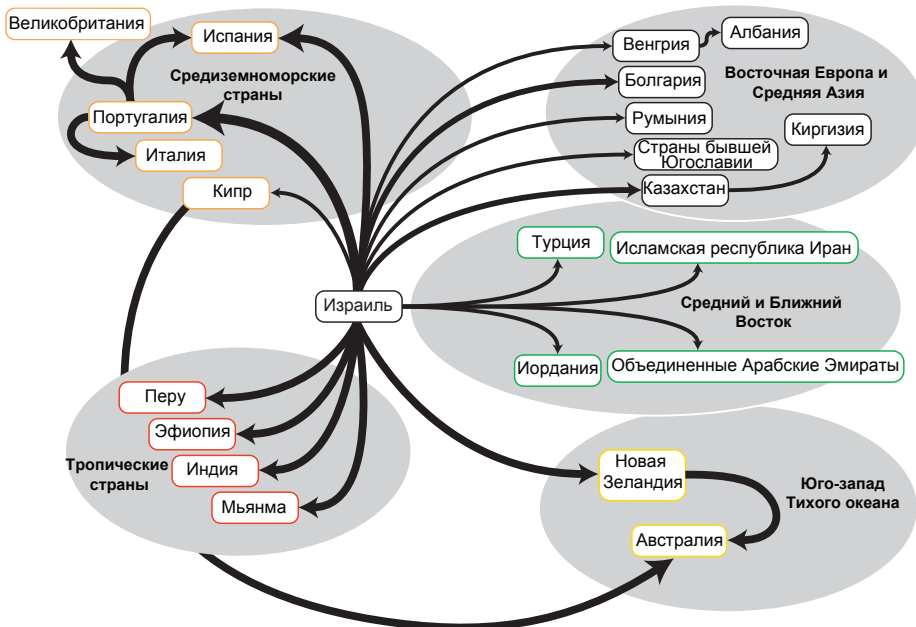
Великобритания

Испания

Средиземноморские страны

Португалия

Италия

Кипр

Венгрия

Албания

Болгария

Восточная Европа и Средняя Азия

Румыния

Киргизия

Страны бывшей Югославии

Казахстан

Турция

Исламская республика Иран

Израиль

Средний и Ближний Восток

Иордания

Объединенные Арабские Эмираты

Перу

Эфиопия

Тропические страны

Индия

Мьянма

Новая Зеландия

Юго-запад Тихого океана

Австралия